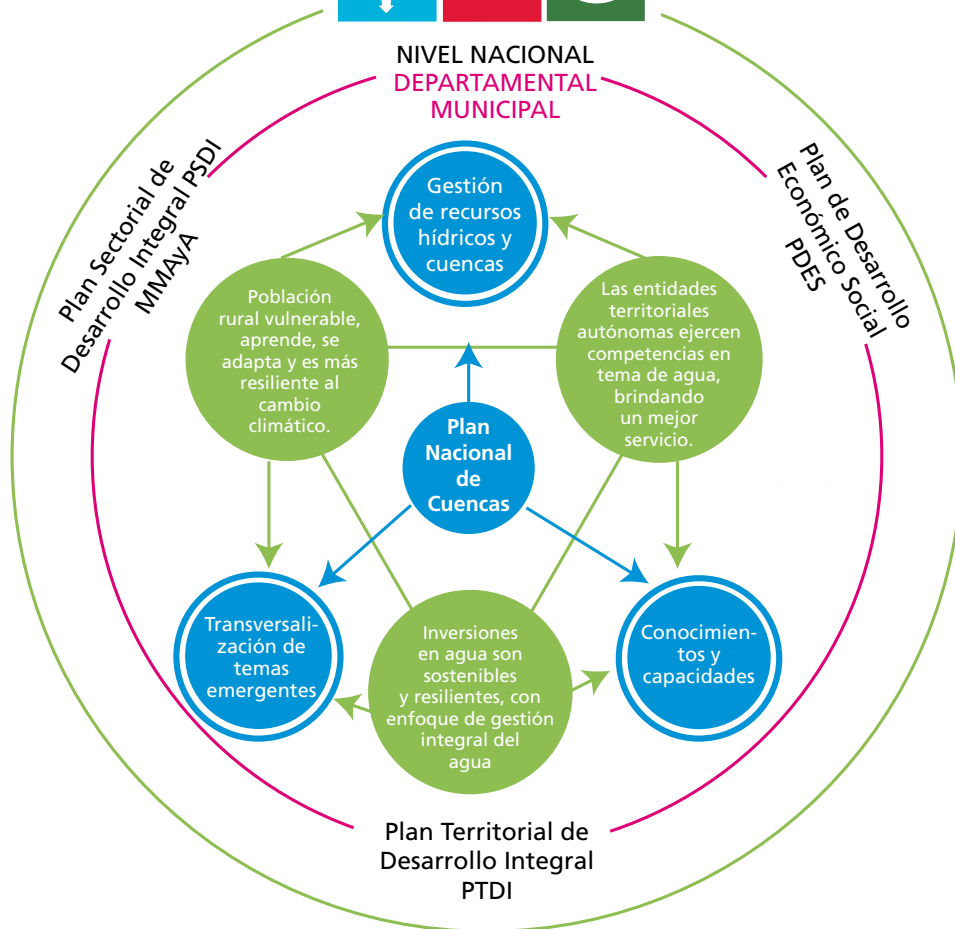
NIVEL NACIONAL
DEPARTAMENTAL
MUNICIPAL

Plan Sectorial de Desarrollo Integral PSDI MMAyA

Plan de Desarrollo Económico Social PDES

Gestión de recursos hídricos y cuencas

Población rural vulnerable, aprende, se adapta y es más resiliente al cambio climático.

Las entidades territoriales autónomas ejercen competencias en tema de agua, brindando un mejor servicio.

Plan Nacional de Cuencas

Transversalización de temas emergentes

Inversiones en agua son sostenibles y resilientes, con enfoque de gestión integral del agua

Conocimientos y capacidades

Plan Territorial de Desarrollo Integral PTDI